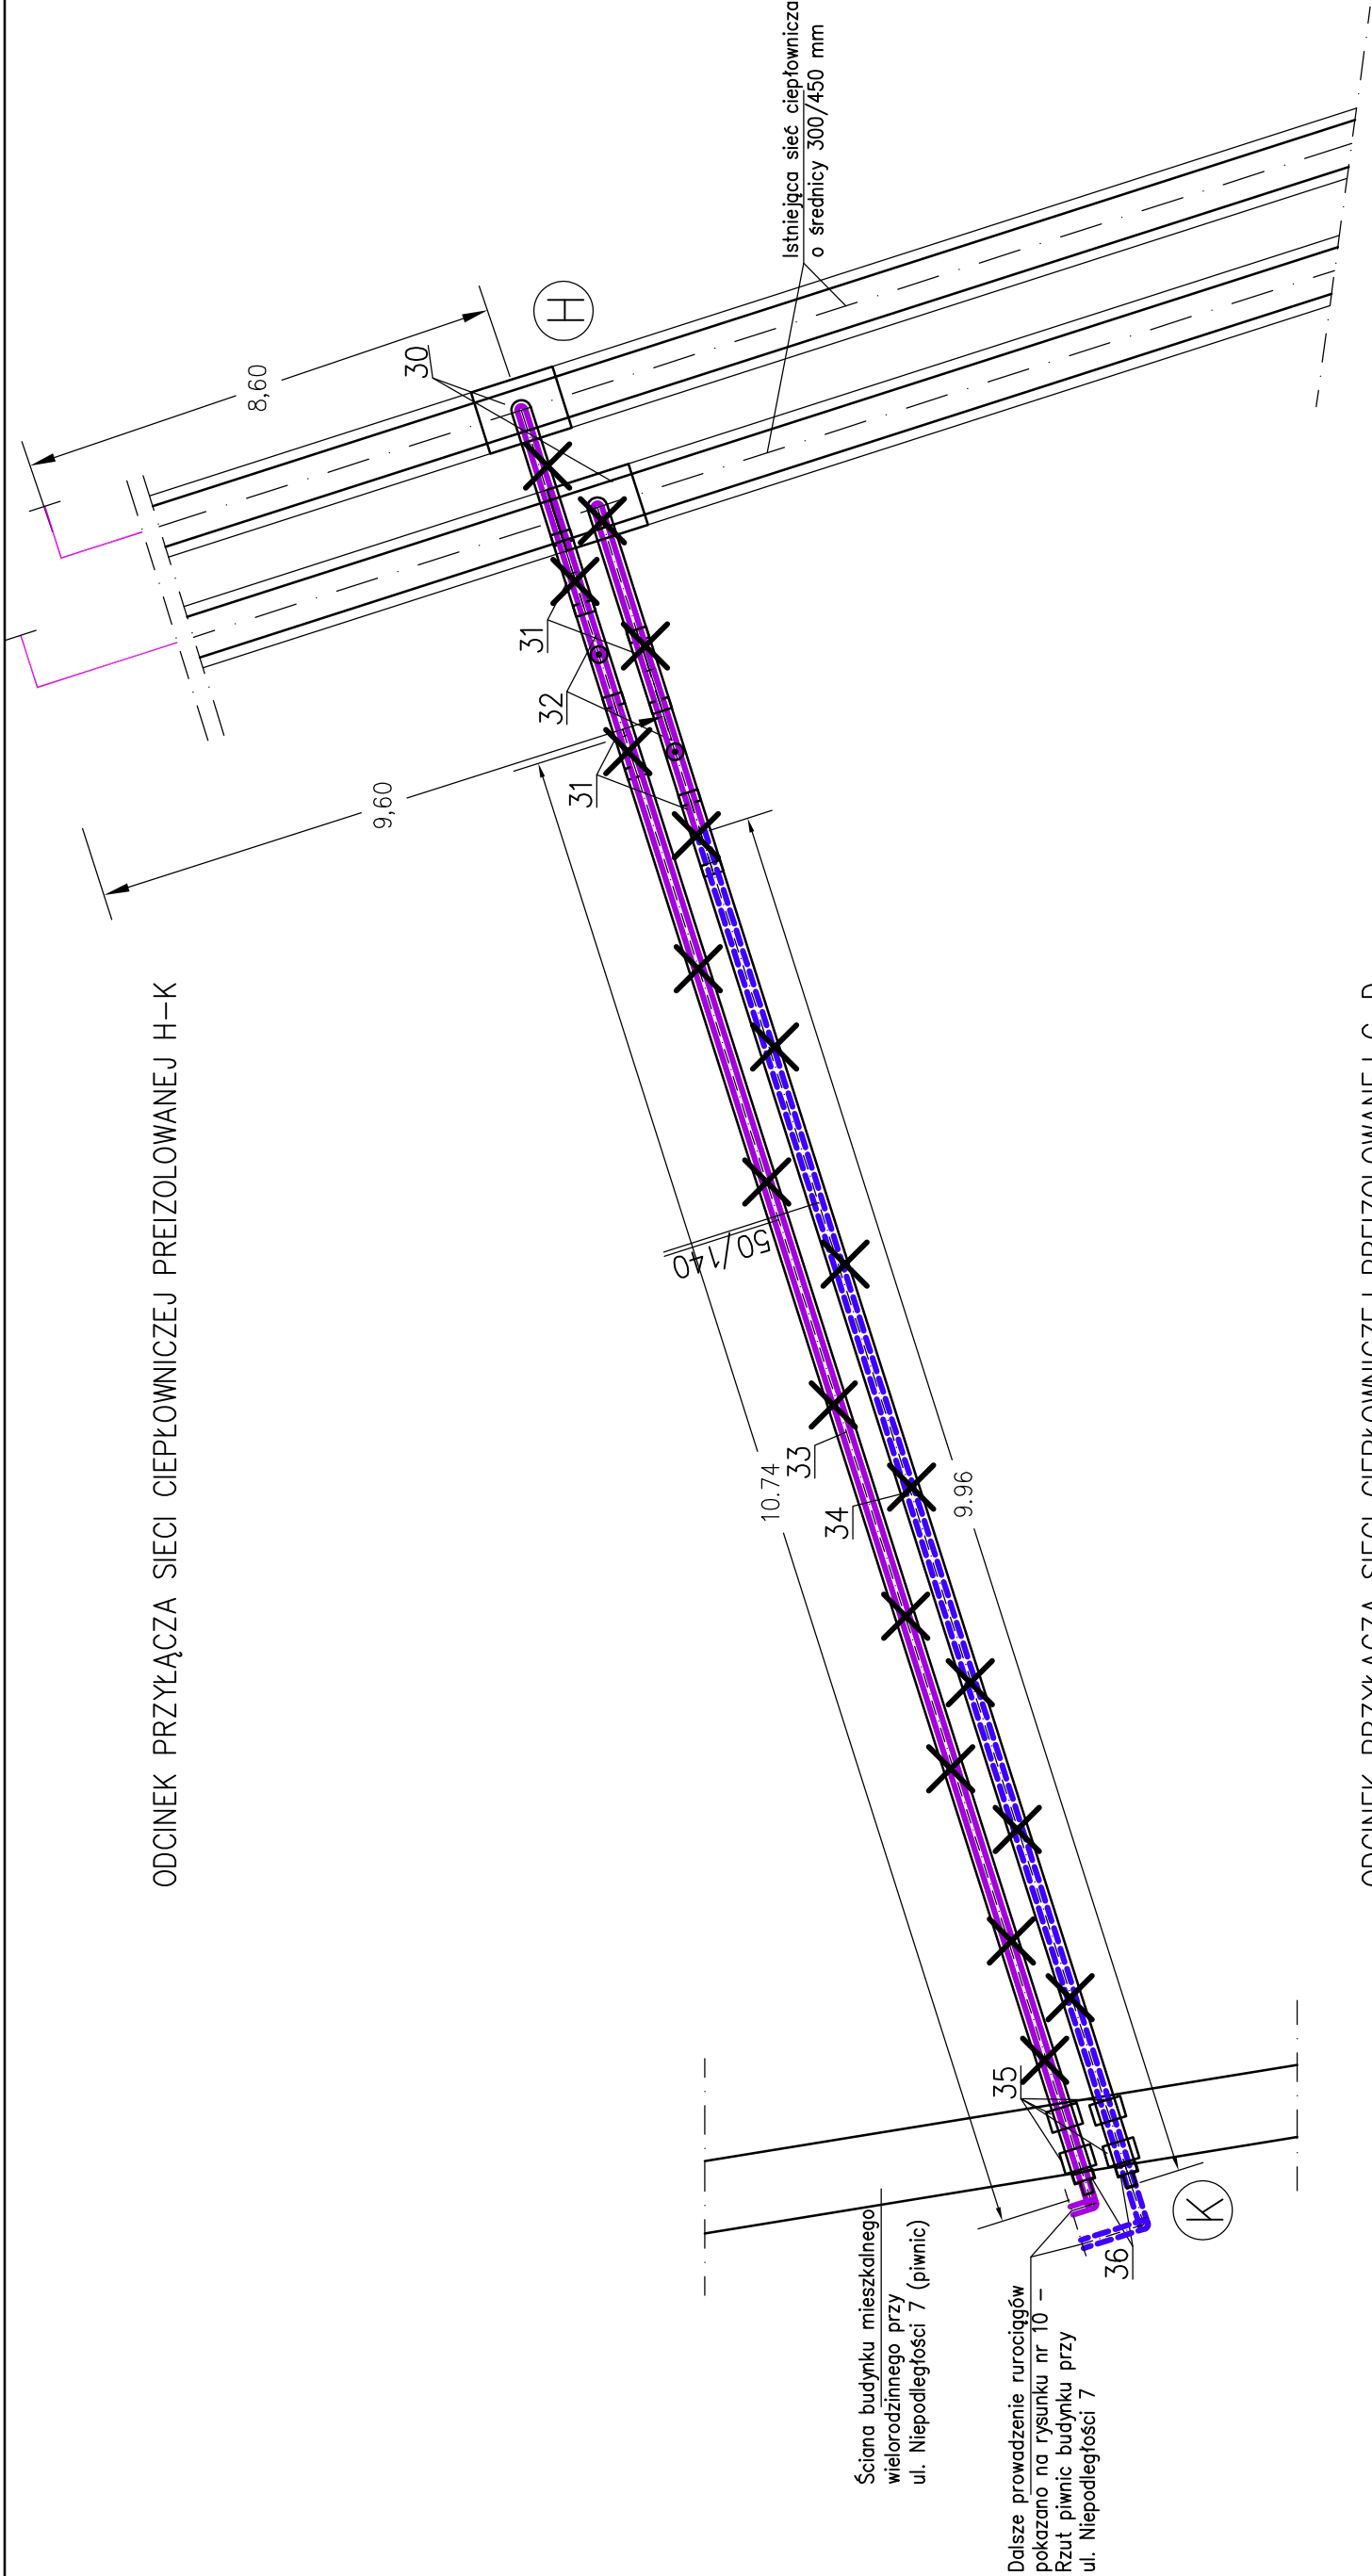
Istniejąca sieć ciepłownicza
o średnicy 300/450 mm

H

8,60

30

31

32

31

9,60

ODCINEK PRZYŁĄCZA SIECI CIEPŁOWNICZEJ PREIZOLOWANEJ H-K

50/140

10.74

33

34

9.96

35

36

K

Ściana budynku mieszkalnego wielorodzinnego przy ul. Niepodległości 7 (piwnic)

Dalsze prowadzenie rurociągów pokazano na rysunku nr 10 – Rzut piwnic budynku przy ul. Niepodległości 7

ODCINEK PRZYŁĄCZA SIECI CIEPŁOWNICZEJ PREIZOLOWANEJ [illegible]